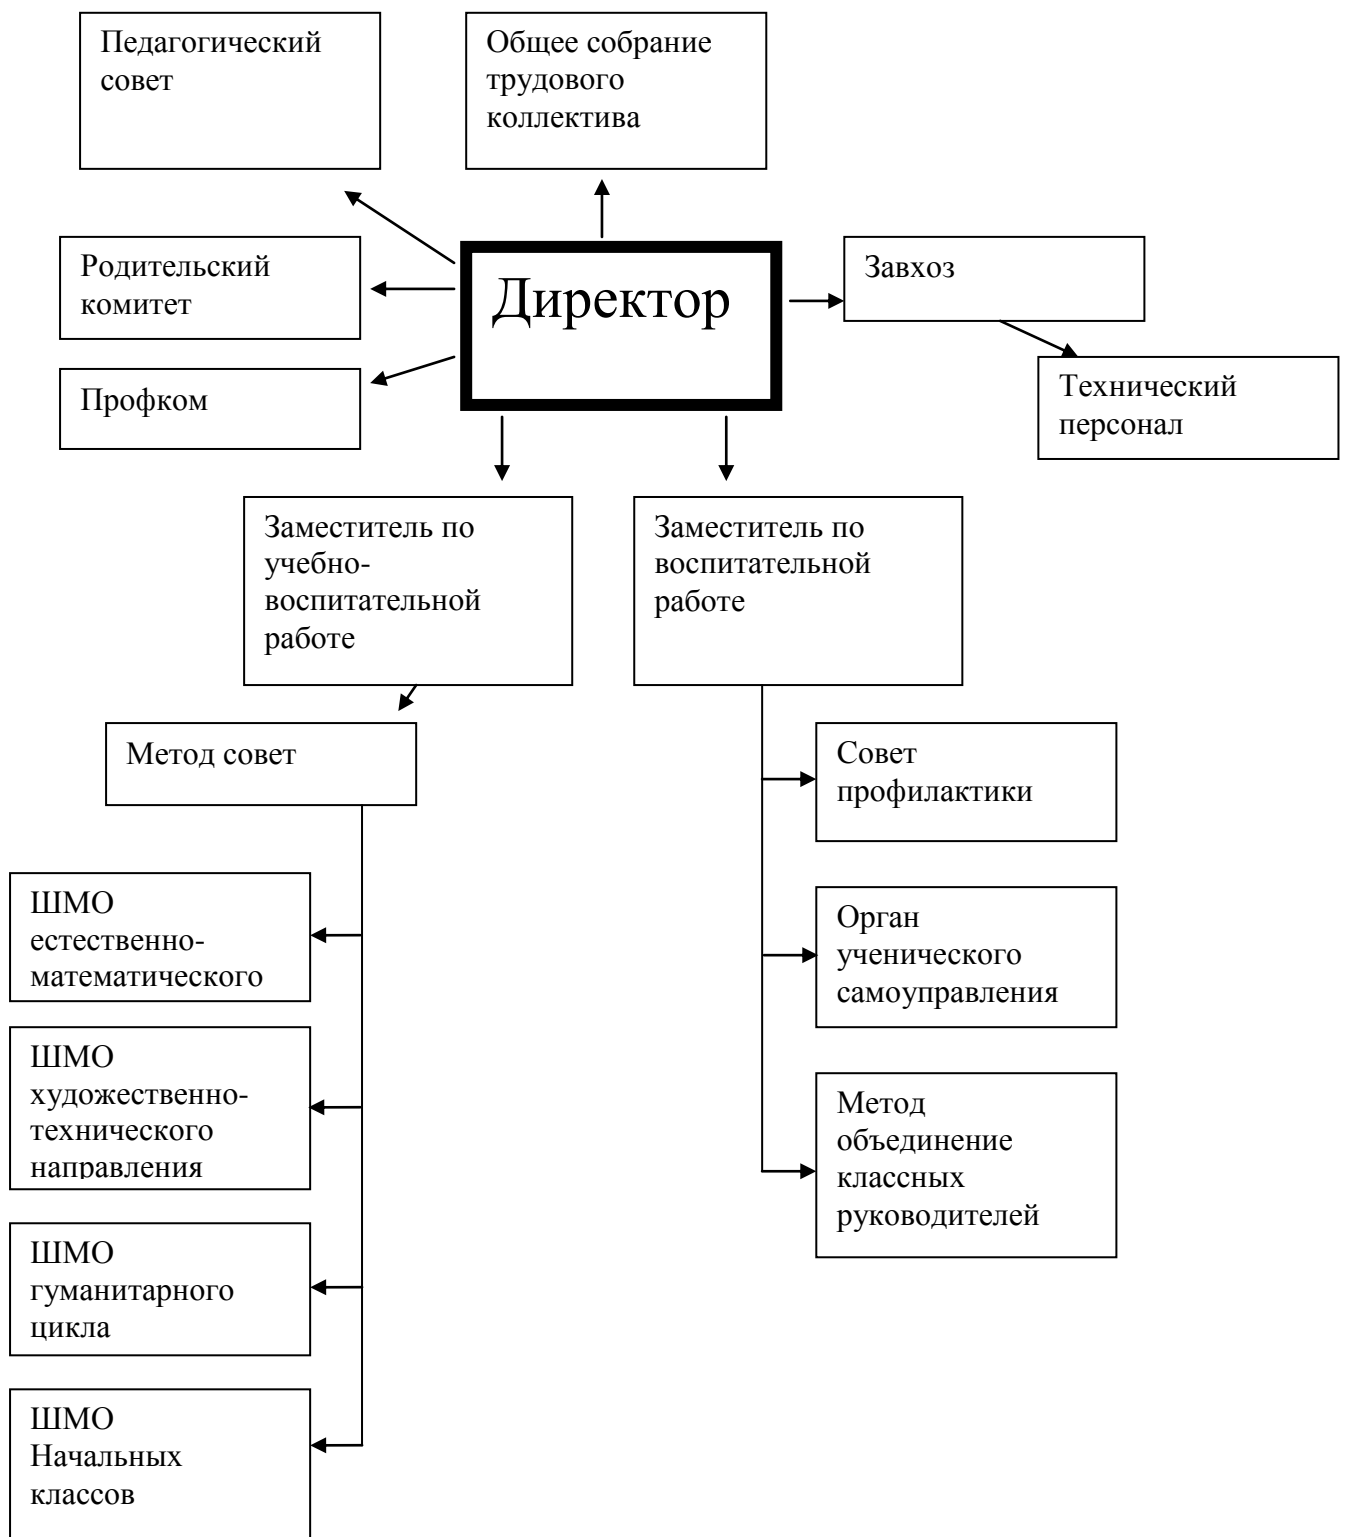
Педагогический совет

Общее собрание трудового коллектива

Родительский комитет

Директор

Завхоз

Профком

Технический персонал

Заместитель по учебно-воспитательной работе

Заместитель по воспитательной работе

Метод совет

Совет профилактики

ШМО естественно-математического

Орган ученического самоуправления

ШМО художественно-технического направления

Метод объединение классных руководителей

ШМО гуманитарного цикла

ШМО Начальных классов